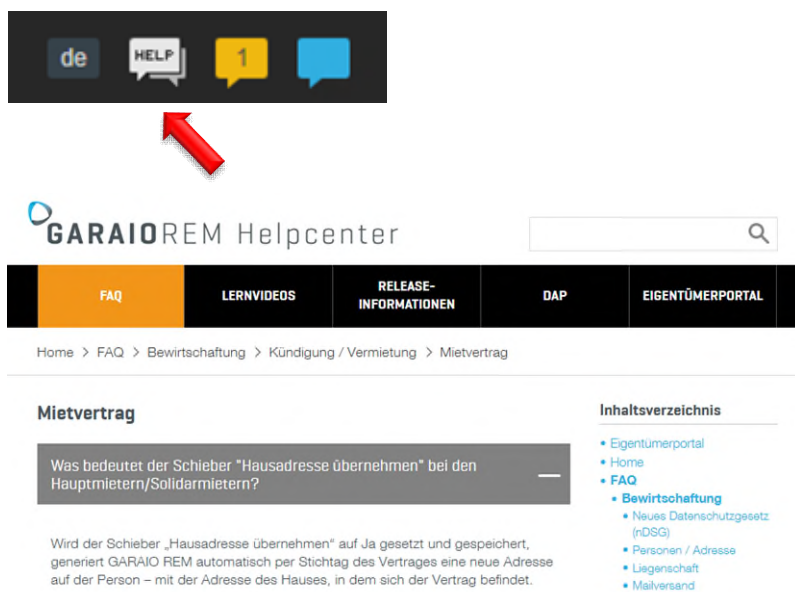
de HELP 1

GARAIOREM Helpcenter

FAQ
LERNVIDEOS
RELEASE-INFORMATIONEN
DAP
EIGENTÜMERPORTAL

Home > FAQ > Bewirtschaftung > Kündigung / Vermietung > Mietvertrag

Mietvertrag

Was bedeutet der Schieber "Hausadresse übernehmen" bei den Hauptmietern/Solidarmietern?

Wird der Schieber „Hausadresse übernehmen" auf Ja gesetzt und gespeichert, generiert GARAIO REM automatisch per Stichtag des Vertrages eine neue Adresse auf der Person – mit der Adresse des Hauses, in dem sich der Vertrag befindet.

Inhaltsverzeichnis
• Eigentümerportal
• Home
• FAQ
• Bewirtschaftung
• Neues Datenschutzgesetz (nDSG)
• Personen / Adresse
• Liegenschaft
• Mailversand